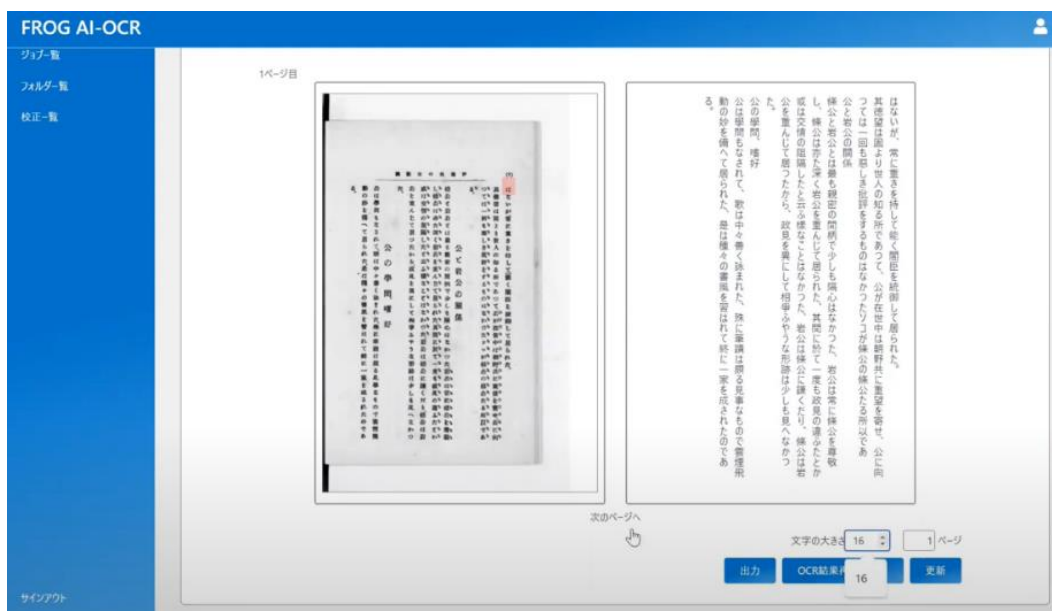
FROG AI-OCR

ジョブ一覧
フォルダ一覧
校正一覧

サインアウト

1ページ目

はないが、常に重きを持して能く閣臣を統御して居られた。其徳望は固より世人の知る所であって、公が在世中は朝野共に重望を寄せ、公に向っては一回も悪しき批評をするものはなかったソコが條公の條公たる所以である。

公と岩公の關係

條公と岩公とは最も親密の關係で少しも隔心はなかった。岩公は常に條公を尊敬し、條公は亦た深く岩公を重んじて居られた。其間に於て一度も政見の違ふたとか或は交情の阻隔したと云ふ様なことはなかった。岩公は條公に譲くり、條公は岩公を重んじて居ったから、政見を異にして相争ふやうな形跡は少しも見へなかった。

公の學問、嗜好

公は學問もなされて、歌は中々善く詠まれた、殊に筆蹟は頗る見事なもので書理飛動の妙を備へて居られた。是は種々の書風を習はれて終に一家を成されたのである。

次のページへ

文字の大きさ 16 1 ページ

出力 OCR結果 16 更新